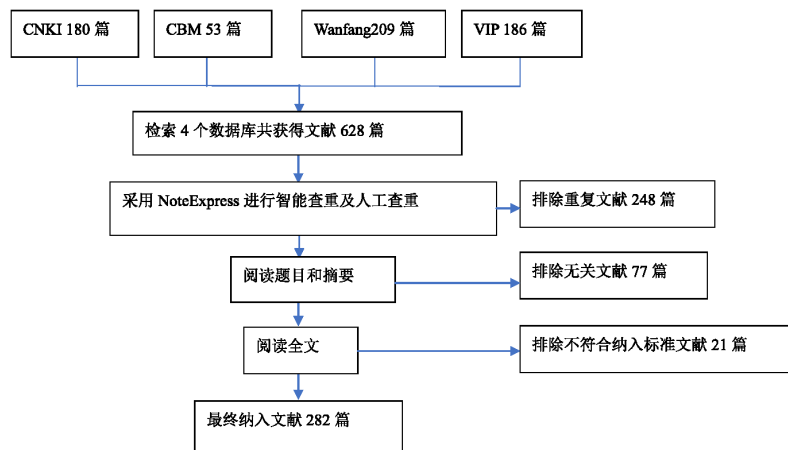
CNKI 180 篇

CBM 53 篇

Wanfang209 篇

VIP 186 篇

检索 4 个数据库共获得文献 628 篇

采用 NoteExpress 进行智能查重及人工查重

排除重复文献 248 篇

阅读题目和摘要

排除无关文献 77 篇

阅读全文

排除不符合纳入标准文献 21 篇

最终纳入文献 282 篇